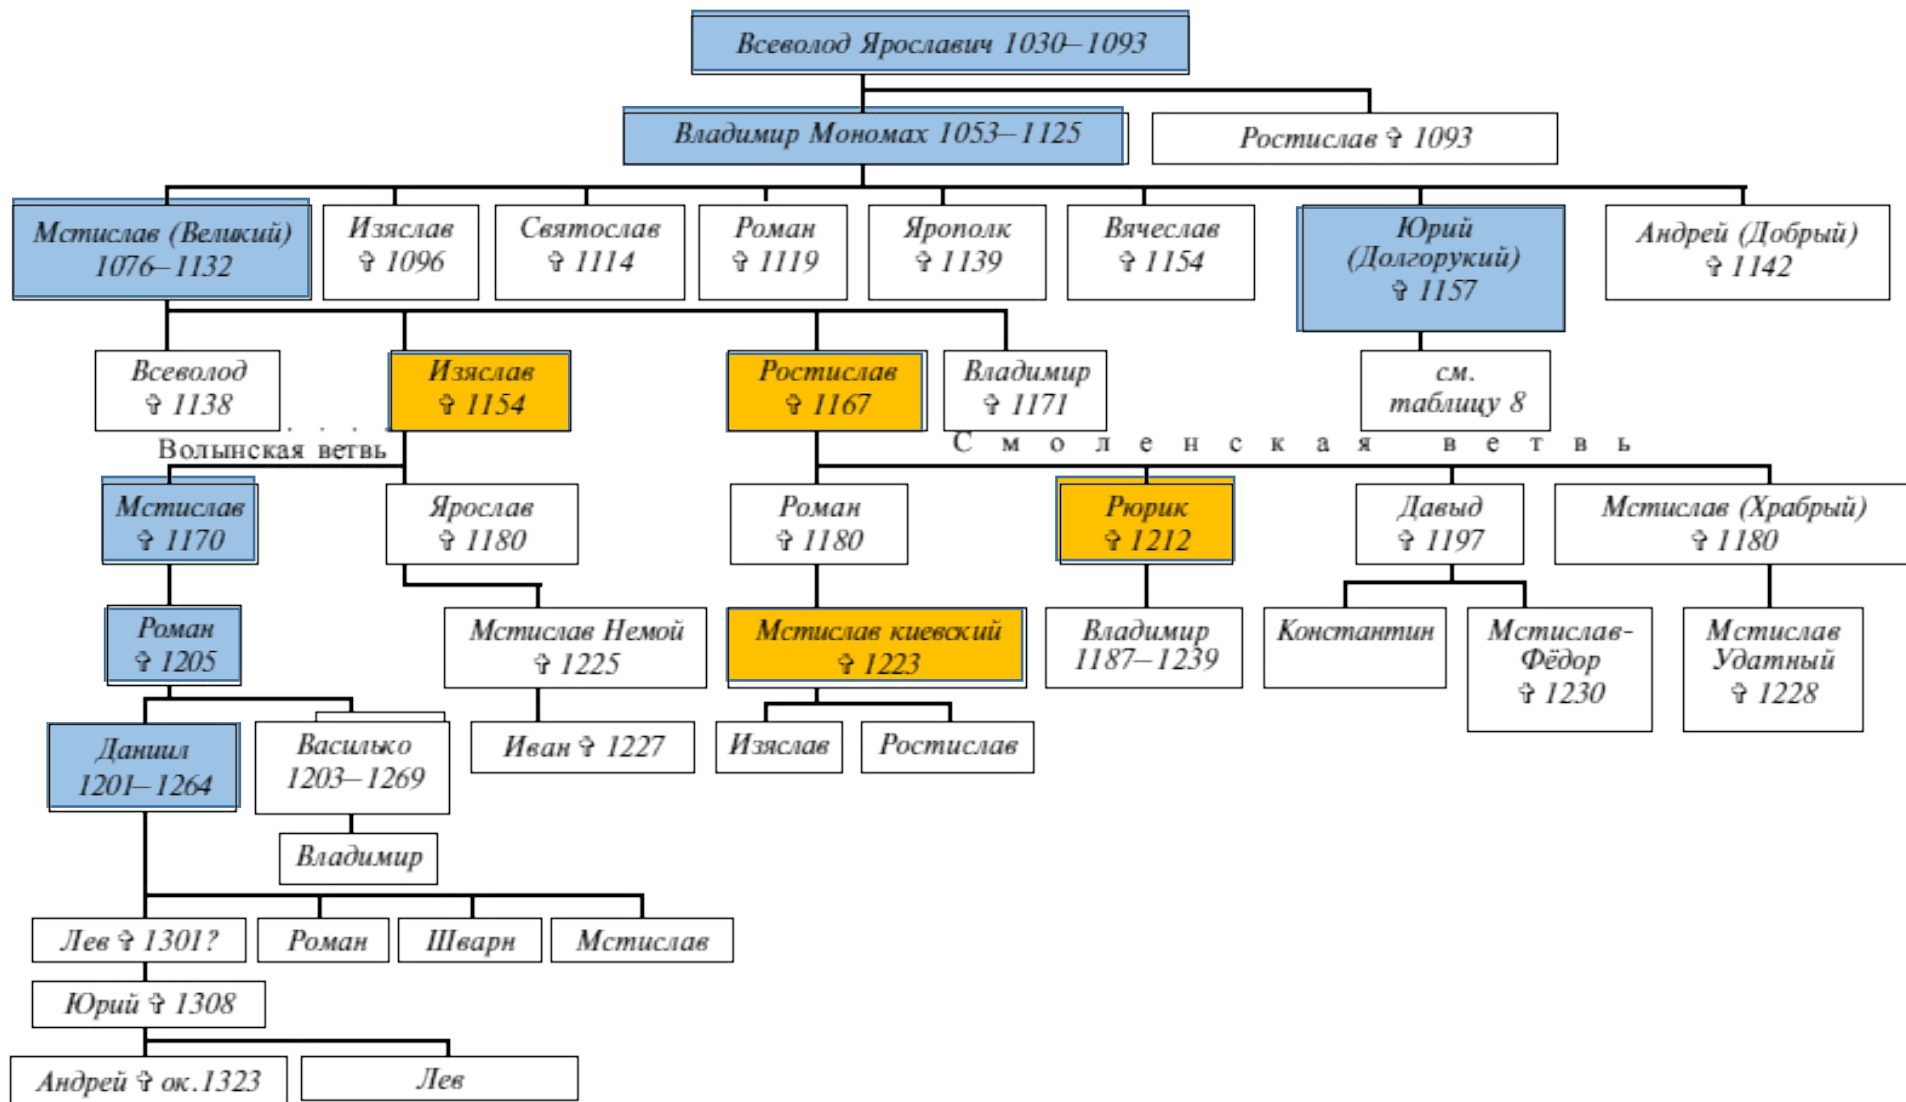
Всеволод Ярославич 1030–1093

Владимир Мономах 1053–1125

Ростислав ✝ 1093

Мстислав (Великий) 1076–1132

Изяслав ✝ 1096

Святослав ✝ 1114

Роман ✝ 1119

Ярополк ✝ 1139

Вячеслав ✝ 1154

Юрий (Долгорукий) ✝ 1157

Андрей (Добрый) ✝ 1142

Всеволод ✝ 1138

Изяслав ✝ 1154

Ростислав ✝ 1167

Владимир ✝ 1171

см. таблицу 8

Волынская ветвь

Смоленская ветвь

Мстислав ✝ 1170

Ярослав ✝ 1180

Роман ✝ 1180

Рюрик ✝ 1212

Давыд ✝ 1197

Мстислав (Храбрый) ✝ 1180

Роман ✝ 1205

Мстислав Немой ✝ 1225

Мстислав киевский ✝ 1223

Владимир 1187–1239

Константин

Мстислав-Фёдор ✝ 1230

Мстислав Удатный ✝ 1228

Даниил 1201–1264

Василько 1203–1269

Иван ✝ 1227

Изяслав

Ростислав

Владимир

Лев ✝ 1301?

Роман

Шварн

Мстислав

Юрий ✝ 1308

Андрей ✝ ок.1323

Лев